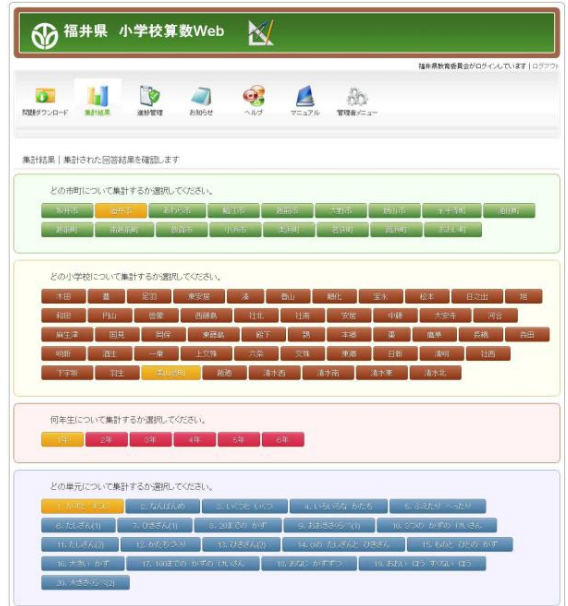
福井県 小学校算数Web

福井県教育委員会がログインしています | ログアウト

問題ダウンロード 集計結果 進捗管理 お知らせ ヘルプ マニュアル 管理者メニュー

集計結果 | 集計された回答結果を確認します

どの市町について集計するか選択してください。

福井市 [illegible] あわら市 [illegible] 越前市 大野市 勝山市 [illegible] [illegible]
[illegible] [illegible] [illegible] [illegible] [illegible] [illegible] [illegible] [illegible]

どの小学校について集計するか選択してください。

木田 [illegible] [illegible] 東安居 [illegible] 西山 順化 宝永 松本 日之出 旭
和田 円山 啓蒙 西藤島 社北 社南 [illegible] 中藤 大安寺 河合
麻生津 国見 岡保 東藤島 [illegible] 鶉 本郷 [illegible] 徳光 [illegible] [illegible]
明新 酒生 一乗 上文殊 六条 文殊 東郷 日新 湊川 社西
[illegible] 羽生 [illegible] 鷹巣 清水西 清水南 清水東 清水北

何年生について集計するか選択してください。

1年 2年 3年 4年 5年 6年

どの単元について集計するか選択してください。

1. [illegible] 2. なんばんめ 3. いくつといくつ 4. いろいろなかたち 5. ふえたりへったり
6. たしざん(1) 7. ひきざん(1) 8. 20までのかず 9. おおきさくらべ(1) 10. 3つのかずのけいさん
11. たしざん(2) 12. かたちづくり 13. ひきざん(2) 14. 0のたしざんとひきざん 15. ものとひとのかず
16. 大きいかず 17. 100までのかずのけいさん 18. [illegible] 19. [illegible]
20. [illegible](2)